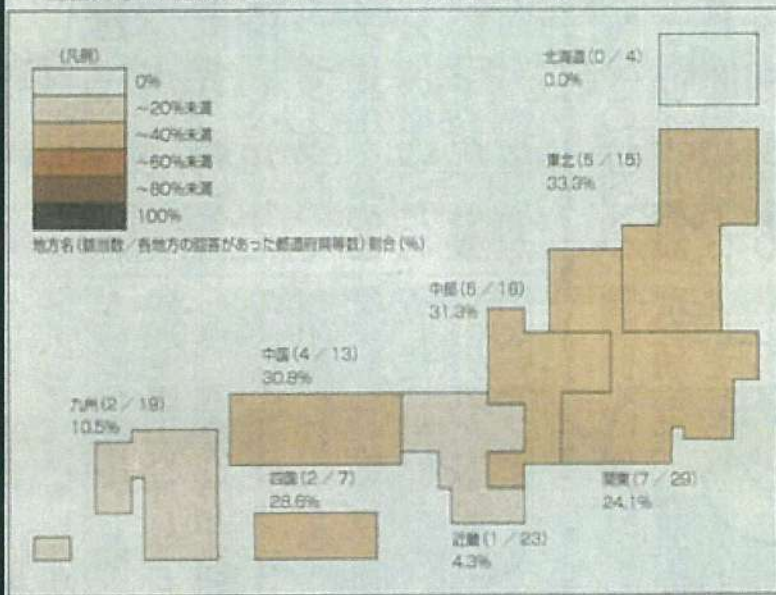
(凡例)
0%
~20%未満
~40%未満
~60%未満
~80%未満
100%
地方名(該当数/各地方の回答があった都道府県等数) 割合 (%)

北海道 (0/4)
0.0%

東北 (5/15)
33.3%

中部 (5/16)
31.3%

中国 (4/13)
30.8%

九州 (2/19)
10.5%

四国 (2/7)
28.6%

関東 (7/29)
24.1%

近畿 (1/23)
4.3%